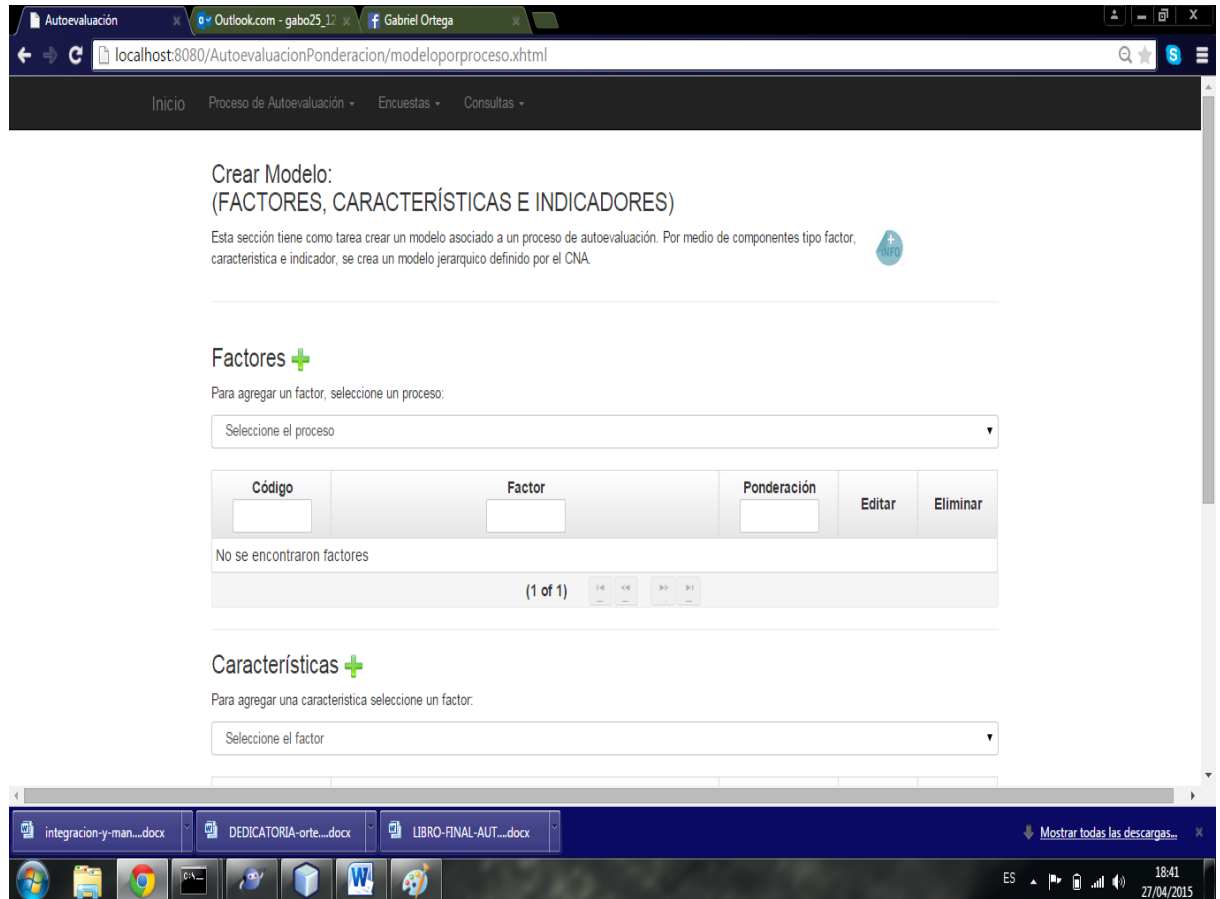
Autoevaluación
Outlook.com - gabo25_12
Gabriel Ortega
localhost:8080/AutoevaluacionPonderacion/modeloporproceso.xhtml

Inicio Proceso de Autoevaluación Encuestas Consultas

Crear Modelo:
(FACTORES, CARACTERÍSTICAS E INDICADORES)

Esta sección tiene como tarea crear un modelo asociado a un proceso de autoevaluación. Por medio de componentes tipo factor, caracteristica e indicador, se crea un modelo jerarquico definido por el CNA.

+ INFO

Factores

Para agregar un factor, seleccione un proceso:

Seleccione el proceso

| Código | Factor | Ponderación | Editar | Eliminar |
|---|---|---|---|---|
| No se encontraron factores | | | | |

(1 of 1)

Características

Para agregar una caracteristica seleccione un factor:

Seleccione el factor

integracion-y-man....docx
DEDICATORIA-orte....docx
LIBRO-FINAL-AUT....docx
Mostrar todas las descargas...

ES 18:41 27/04/2015